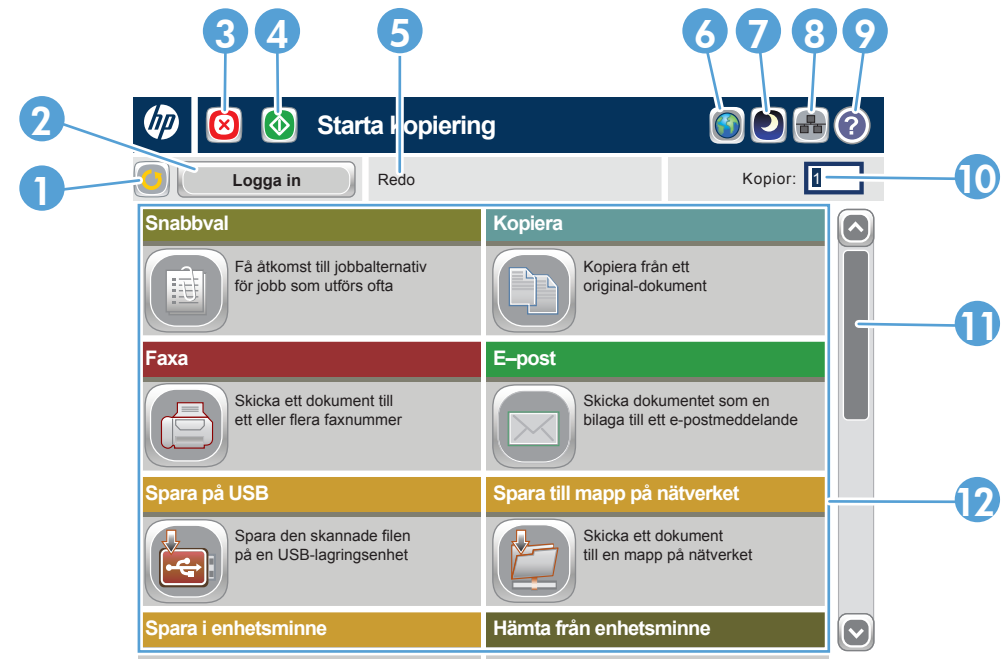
3 4 5 6 7 8 9

2

hp

Starta kopiering

1

Logga in

Redo

Kopior: 1

10

Snabbval

Få åtkomst till jobbalternativ för jobb som utförs ofta

Kopiera

Kopiera från ett original-dokument

11

Faxa

Skicka ett dokument till ett eller flera faxnummer

E–post

Skicka dokumentet som en bilaga till ett e-postmeddelande

Spara på USB

Spara den skannade filen på en USB-lagringsenhet

Spara till mapp på nätverket

Skicka ett dokument till en mapp på nätverket

12

Spara i enhetsminne

Hämta från enhetsminne